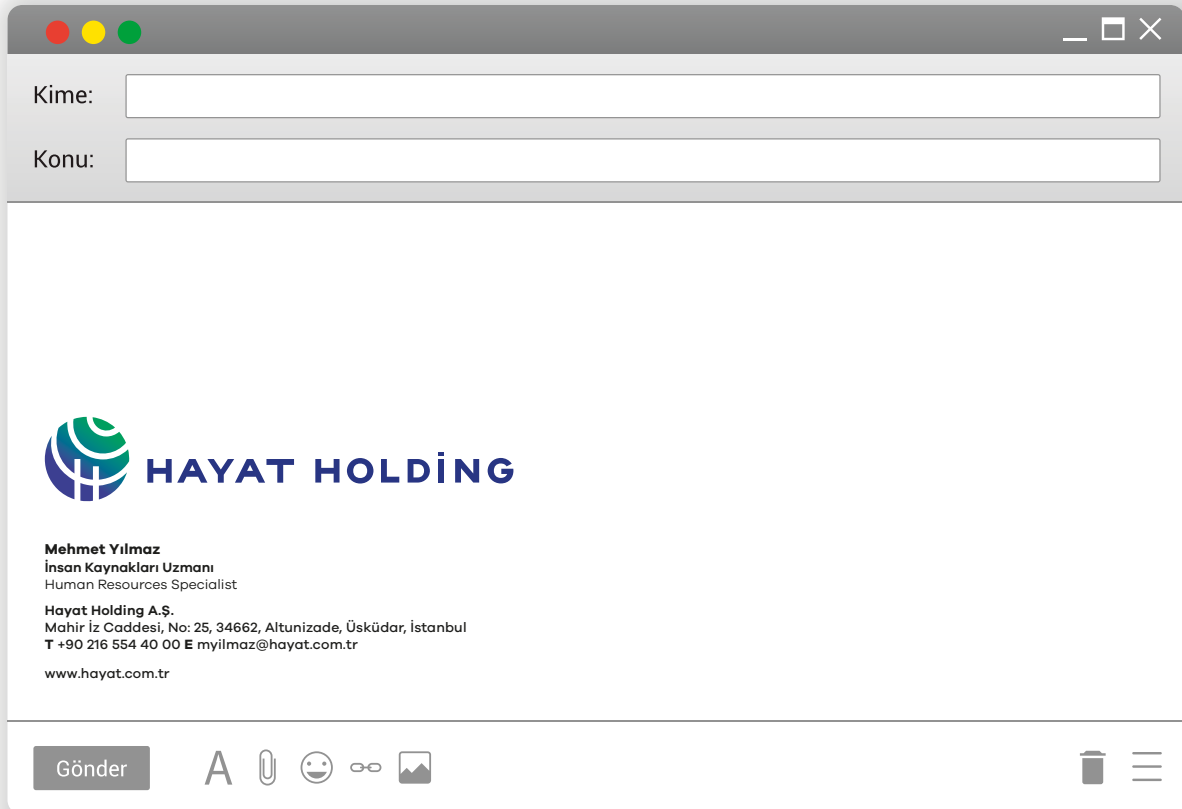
Kime:

Konu:

HAYAT HOLDİNG

Mehmet Yılmaz
İnsan Kaynakları Uzmanı
Human Resources Specialist

Hayat Holding A.Ş.
Mahir İz Caddesi, No: 25, 34662, Altunizade, Üsküdar, İstanbul
T +90 216 554 40 00 E myilmaz@hayat.com.tr

www.hayat.com.tr

Gönder

A